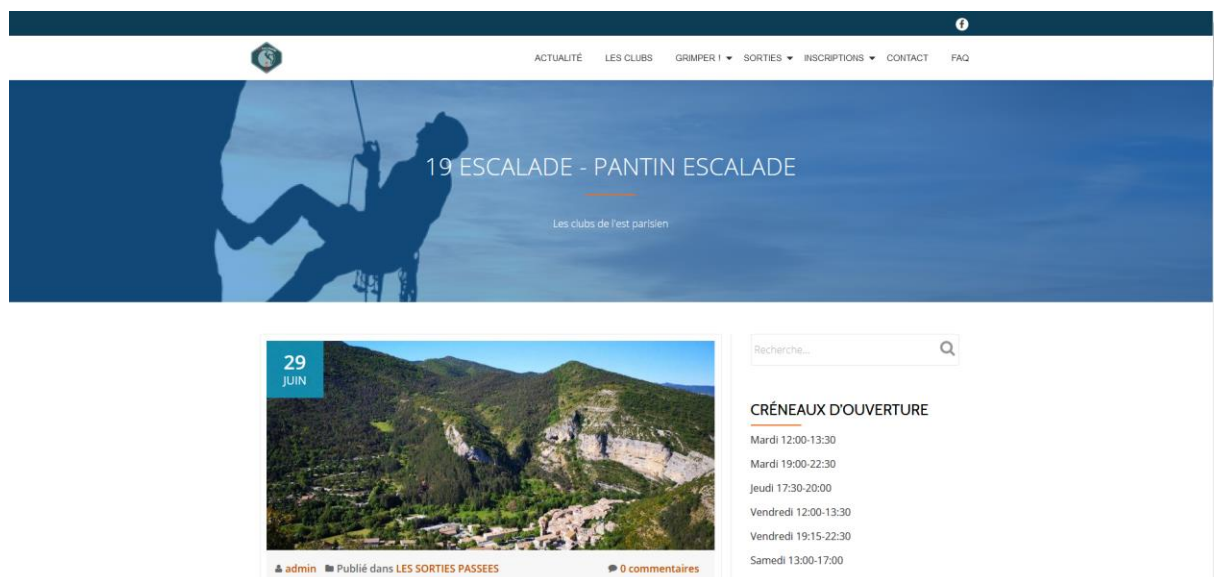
ACTUALITÉ LES CLUBS GRIMPER ! SORTIES INSCRIPTIONS CONTACT FAQ

19 ESCALADE - PANTIN ESCALADE

Les clubs de l'est parisien

29
JUIN

admin Publié dans LES SORTIES PASSEES 0 commentaires

Recherche...

CRÉNEAUX D'OUVERTURE

Mardi 12:00-13:30

Mardi 19:00-22:30

Jeudi 17:30-20:00

Vendredi 12:00-13:30

Vendredi 19:15-22:30

Samedi 13:00-17:00